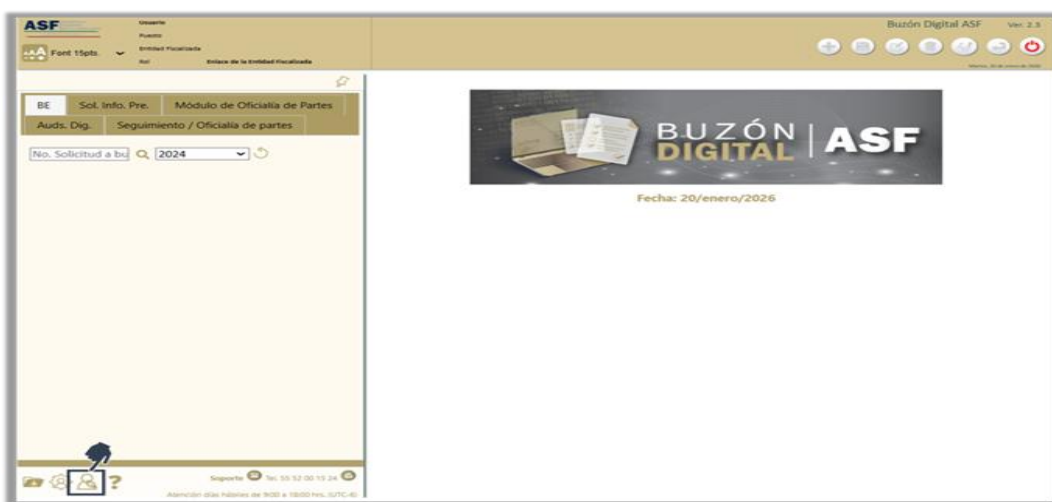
ASF

Font 15pts.

Usuario
Puesto
Entidad Fiscalizada
Rol Enlace de la Entidad Fiscalizada

Buzón Digital ASF Ver. 2.5

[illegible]

BE | Sol. Info. Pre. | Módulo de Oficialía de Partes
Auds. Dig. | Seguimiento / Oficialía de partes

No. Solicitud a bu 2024

BUZÓN DIGITAL | ASF

Fecha: 20/enero/2026

Soporte Tel. 55 52 00 15 24

Atención días hábiles de 9:00 a 18:00 hrs. (UTC-6)